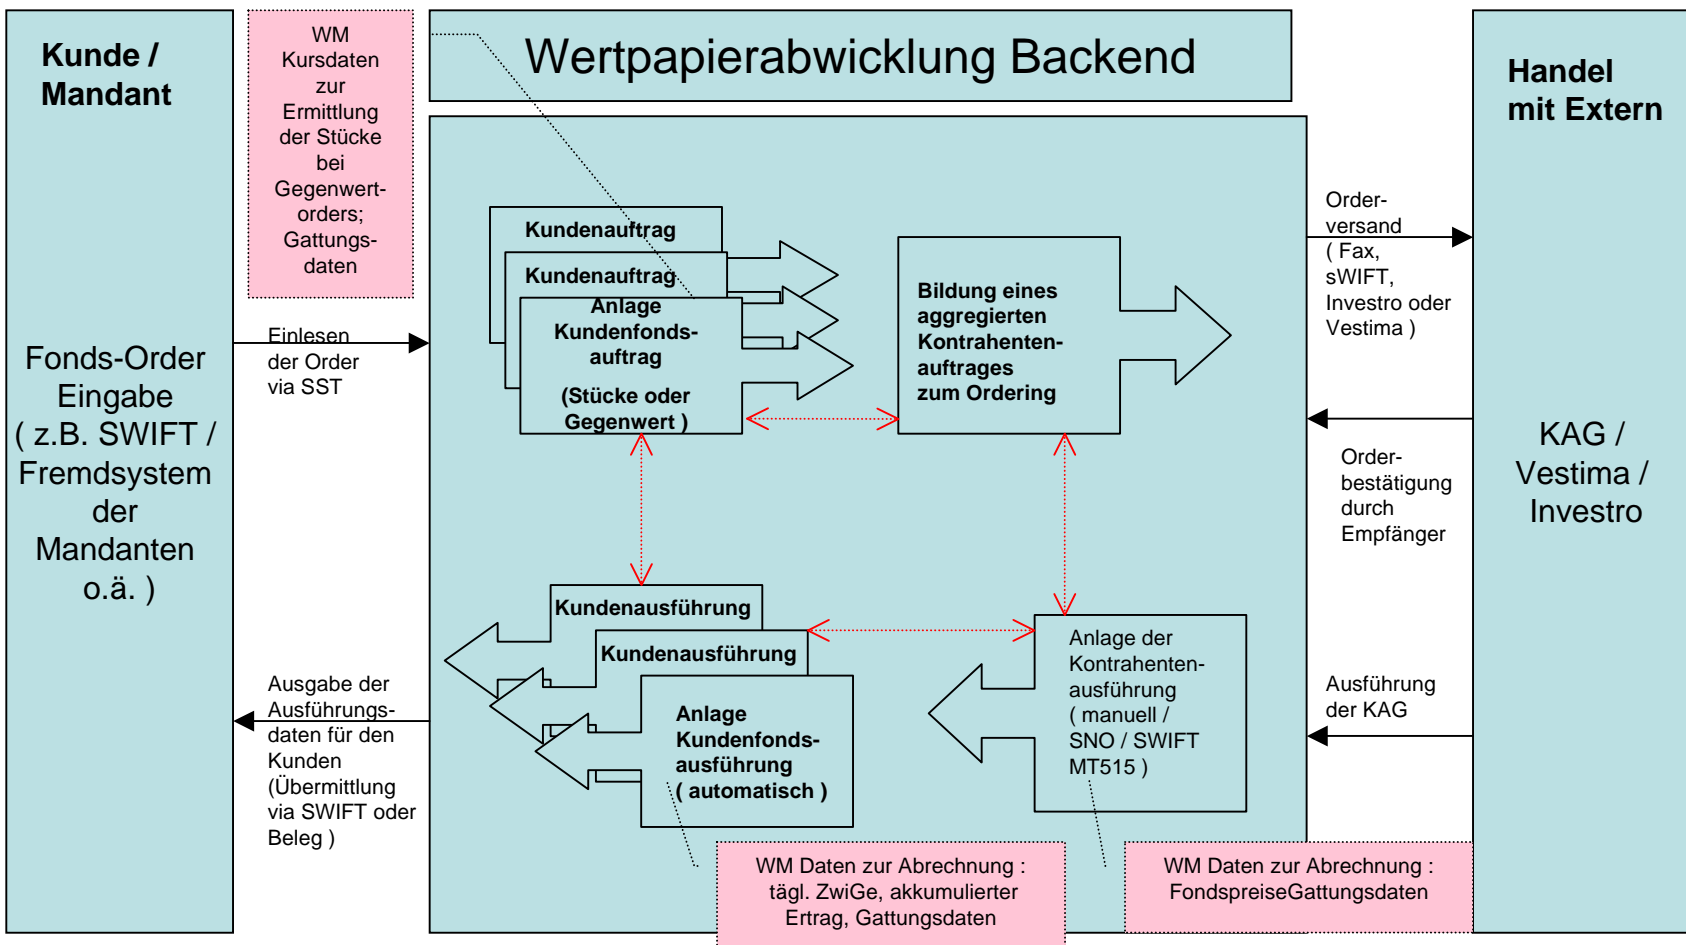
Kunde / Mandant

Fonds-Order Eingabe ( z.B. SWIFT / Fremdsystem der Mandanten o.ä. )

WM Kursdaten zur Ermittlung der Stücke bei Gegenwertorders; Gattungsdaten

Wertpapierabwicklung Backend

Handel mit Extern

KAG / Vestima / Investro

Einlesen der Order via SST

Kundenauftrag

Kundenauftrag

Anlage Kundenfondsauftrag

(Stücke oder Gegenwert )

Bildung eines aggregierten Kontrahentenauftrages zum Ordering

Orderversand ( Fax, sWIFT, Investro oder Vestima )

Orderbestätigung durch Empfänger

Kundenausführung

Kundenausführung

Anlage Kundenfondsausführung ( automatisch )

Anlage der Kontrahentenausführung ( manuell / SNO / SWIFT MT515 )

Ausführung der KAG

Ausgabe der Ausführungsdaten für den Kunden (Übermittlung via SWIFT oder Beleg )

WM Daten zur Abrechnung : tägl. ZwiGe, akkumulierter Ertrag, Gattungsdaten

WM Daten zur Abrechnung : FondspreiseGattungsdaten